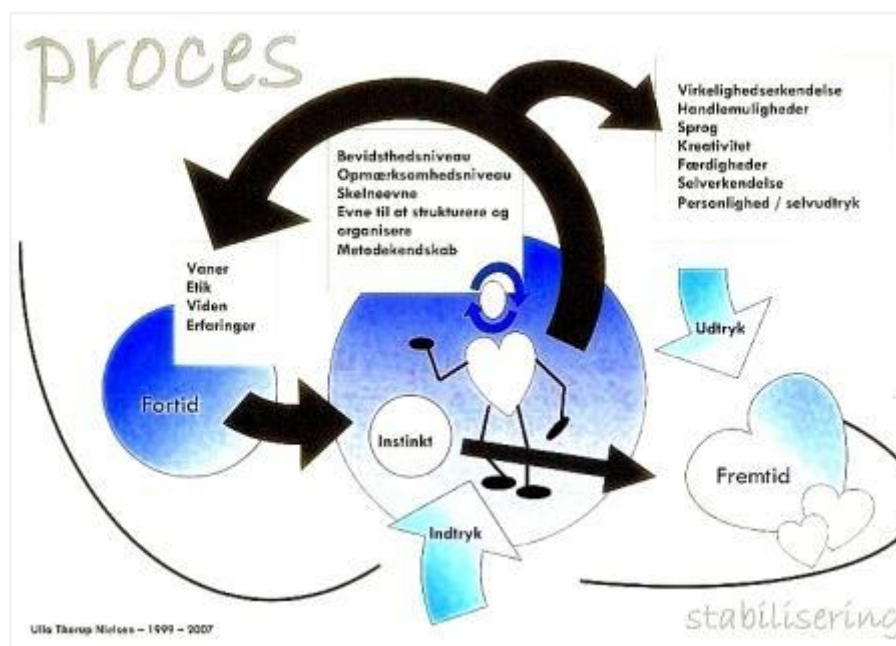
proces

Virkelighedserkendelse
Handlemuligheder
Sprog
Kreativitet
Færdigheder
Selverkendelse
Personlighed / selvudtryk

Bevidsthedsniveau
Opmærksomhedsniveau
Skelneevne
Evne til at strukturere og organisere
Metodekendskab

Vaner
Etik
Viden
Erfaringer

Fortid

Instinkt

Udtryk

Fremtid

Indtryk

Ulla Thorup Nielsen – 1999 – 2007

stabilisering